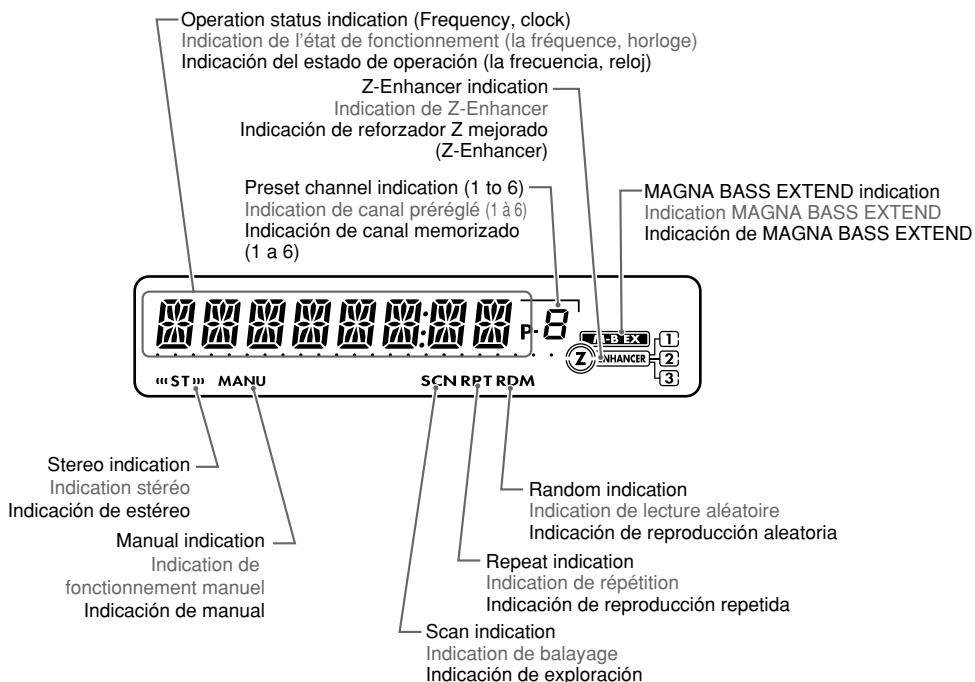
Operation status indication (Frequency, clock)
Indication de l'état de fonctionnement (la fréquence, horloge)
Indicación del estado de operación (la frecuencia, reloj)

Z-Enhancer indication
Indication de Z-Enhancer
Indicación de reforzador Z mejorado (Z-Enhancer)

Preset channel indication (1 to 6)
Indication de canal préréglé (1 à 6)
Indicación de canal memorizado (1 a 6)

MAGNA BASS EXTEND indication
Indication MAGNA BASS EXTEND
Indicación de MAGNA BASS EXTEND

P· 8
M-B EX
1
Z ENHANCER 2
3

ST MANU SCN RPT RDM

Stereo indication
Indication stéréo
Indicación de estéreo

Manual indication
Indication de fonctionnement manuel
Indicación de manual

Random indication
Indication de lecture aléatoire
Indicación de reproducción aleatoria

Repeat indication
Indication de répétition
Indicación de reproducción repetida

Scan indication
Indication de balayage
Indicación de exploración